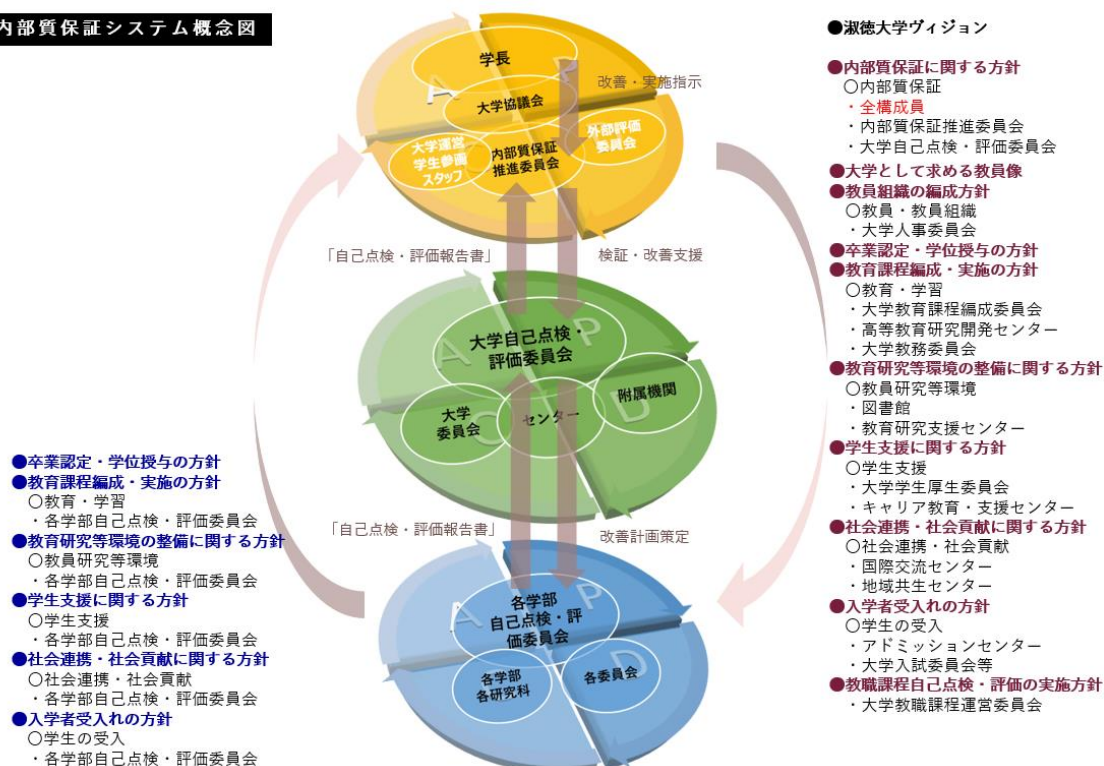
内部質保証システム概念図

学長
大学協議会
大学運営学生参画スタッフ
内部質保証推進委員会
外部評価委員会
A
P
改善・実施指示

「自己点検・評価報告書」
検証・改善支援

大学自己点検・評価委員会
A
P
大学委員会
センター
附属機関
C
D

「自己点検・評価報告書」
改善計画策定

各学部自己点検・評価委員会
A
P
各学部各研究科
各委員会
D

●卒業認定・学位授与の方針
●教育課程編成・実施の方針
○教育・学習
・各学部自己点検・評価委員会
●教育研究等環境の整備に関する方針
○教員研究等環境
・各学部自己点検・評価委員会
●学生支援に関する方針
○学生支援
・各学部自己点検・評価委員会
●社会連携・社会貢献に関する方針
○社会連携・社会貢献
・各学部自己点検・評価委員会
●入学者受入れの方針
○学生の受入
・各学部自己点検・評価委員会

●淑徳大学ヴィジョン
●内部質保証に関する方針
○内部質保証
・全構成員
・内部質保証推進委員会
・大学自己点検・評価委員会
●大学として求める教員像
●教員組織の編成方針
○教員・教員組織
・大学人事委員会
●卒業認定・学位授与の方針
●教育課程編成・実施の方針
○教育・学習
・大学教育課程編成委員会
・高等教育研究開発センター
・大学教務委員会
●教育研究等環境の整備に関する方針
○教員研究等環境
・図書館
・教育研究支援センター
●学生支援に関する方針
○学生支援
・大学学生厚生委員会
・キャリア教育・支援センター
●社会連携・社会貢献に関する方針
○社会連携・社会貢献
・国際交流センター
・地域共生センター
●入学者受入れの方針
○学生の受入
・アドミッションセンター
・大学入試委員会等
●教職課程自己点検・評価の実施方針
・大学教職課程運営委員会